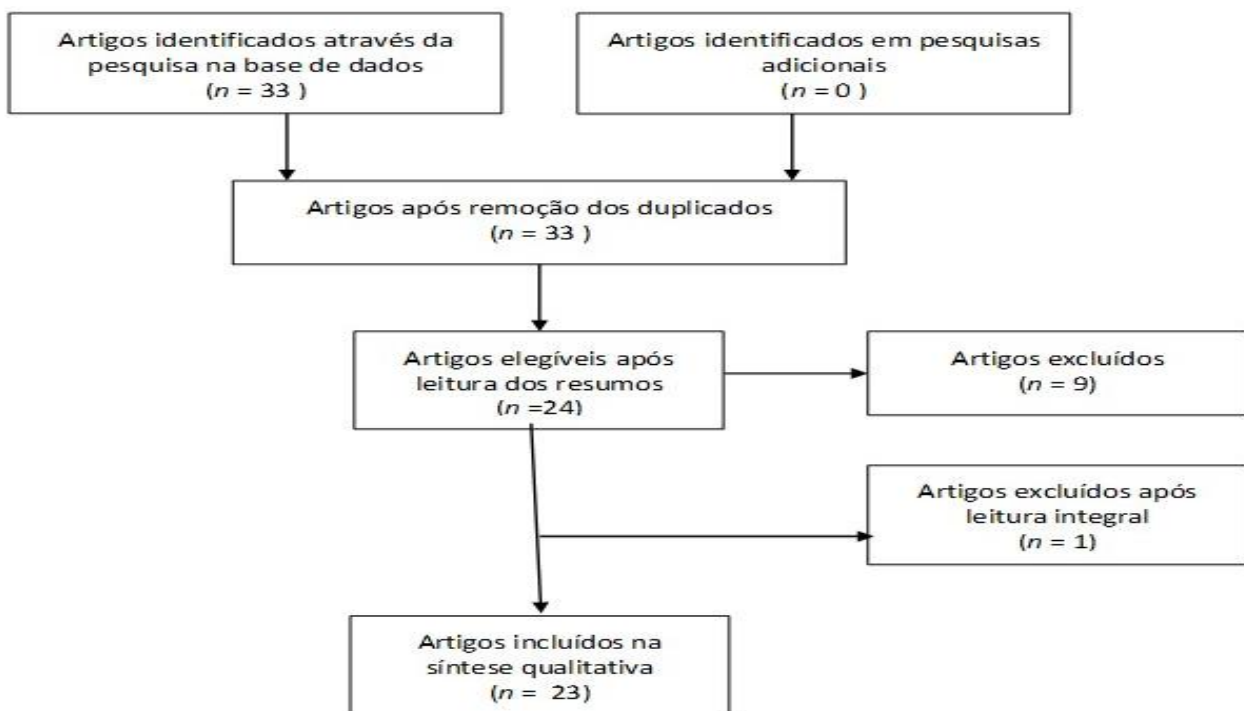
Artigos identificados através da pesquisa na base de dados
($n$ = 33 )

Artigos identificados em pesquisas adicionais
($n$ = 0 )

Artigos após remoção dos duplicados
($n$ = 33 )

Artigos elegíveis após leitura dos resumos
($n$ =24)

Artigos excluídos
($n$ = 9)

Artigos excluídos após leitura integral
($n$ = 1)

Artigos incluídos na síntese qualitativa
($n$ = 23)